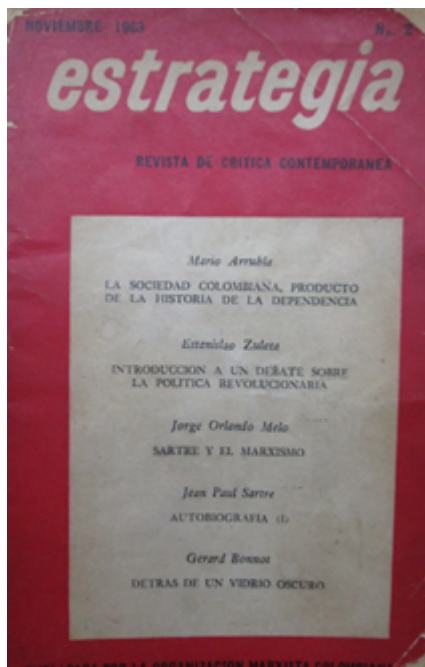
NOVIEMBRE 1963

No. 2

estrategia

REVISTA DE CRITICA CONTEMPORANEA

Mario Arrubla

LA SOCIEDAD COLOMBIANA, PRODUCTO DE LA HISTORIA DE LA DEPENDENCIA

Estanislao Zuleta

INTRODUCCION A UN DEBATE SOBRE LA POLITICA REVOLUCIONARIA

Jorge Orlando Melo

SARTRE Y EL MARXISMO

Jean Paul Sartre

AUTOBIOGRAFIA (I)

Gerard Bonnot

DETRAS DE UN VIDRIO OSCURO

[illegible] PARA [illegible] LA ORGANIZACION MARXISTA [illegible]